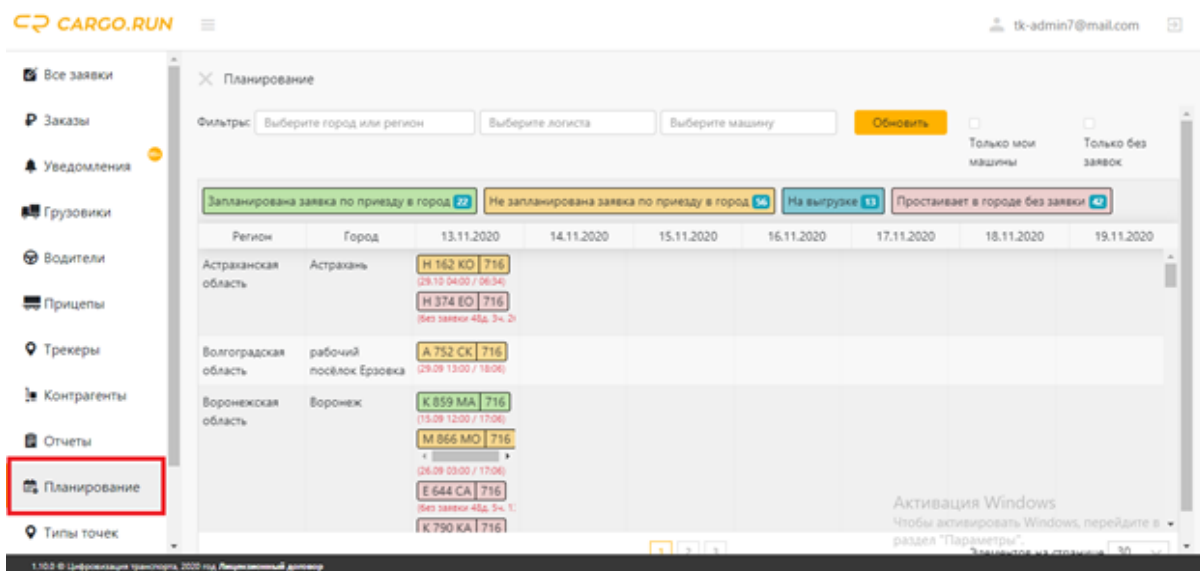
CARGO.RUN

tk-admin7@mail.com

Все заявки
Заказы
Уведомления
Грузовики
Водители
Прицепы
Трекеры
Контрагенты
Отчеты
Планирование
Типы точек

Планирование

Фильтры: Выберите город или регион | Выберите логиста | Выберите машину | Обновить | Только мои машины | Только без заявок

Запланирована заявка по приезду в город 22 | Не запланирована заявка по приезду в город 56 | На выгрузке 13 | Простаивает в городе без заявки 42

| Регион | Город | 13.11.2020 | 14.11.2020 | 15.11.2020 | 16.11.2020 | 17.11.2020 | 18.11.2020 | 19.11.2020 |
|---|---|---|---|---|---|---|---|---|
| Астраханская область | Астрахань | Н 162 КО 716 (29.10 04:00 / 06:34) Н 374 ЕО 716 (без заявки 48д. 3ч. 2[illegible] | | | | | | |
| Волгоградская область | рабочий посёлок Ерзовка | А 752 СК 716 (29.09 13:00 / 18:06) | | | | | | |
| Воронежская область | Воронеж | К 859 МА 716 (15.09 12:00 / 17:06) М 866 МО 716 (26.09 03:00 / 17:06) Е 644 СА 716 (без заявки 48д. 5ч. 1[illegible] К 790 КА 716 | | | | | | |

Активация Windows
Чтобы активировать Windows, перейдите в раздел "Параметры".

1 2 3
Элементов на странице 30

1.10.0 © Цифровизация транспорта, 2020 год Лицензионный договор